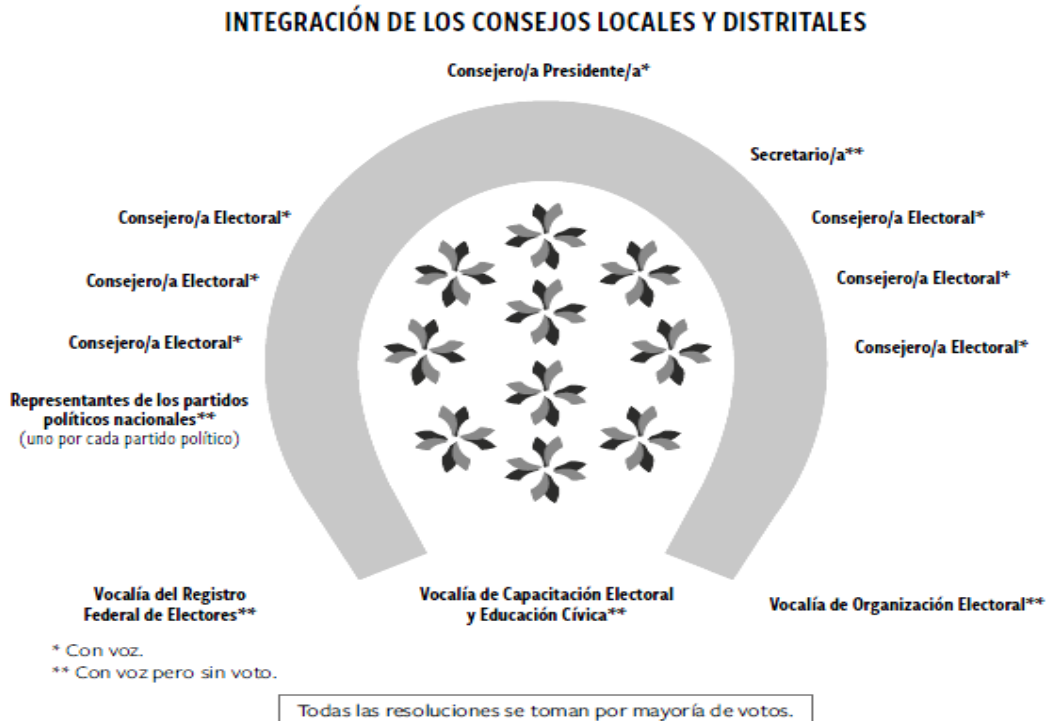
INTEGRACIÓN DE LOS CONSEJOS LOCALES Y DISTRITALES

Consejero/a Presidente/a*

Secretario/a**

Consejero/a Electoral*

Consejero/a Electoral*

Consejero/a Electoral*

Consejero/a Electoral*

Consejero/a Electoral*

Consejero/a Electoral*

Representantes de los partidos políticos nacionales**
(uno por cada partido político)

Vocalía del Registro Federal de Electores**

Vocalía de Capacitación Electoral y Educación Cívica**

Vocalía de Organización Electoral**

* Con voz.
** Con voz pero sin voto.

Todas las resoluciones se toman por mayoría de votos.